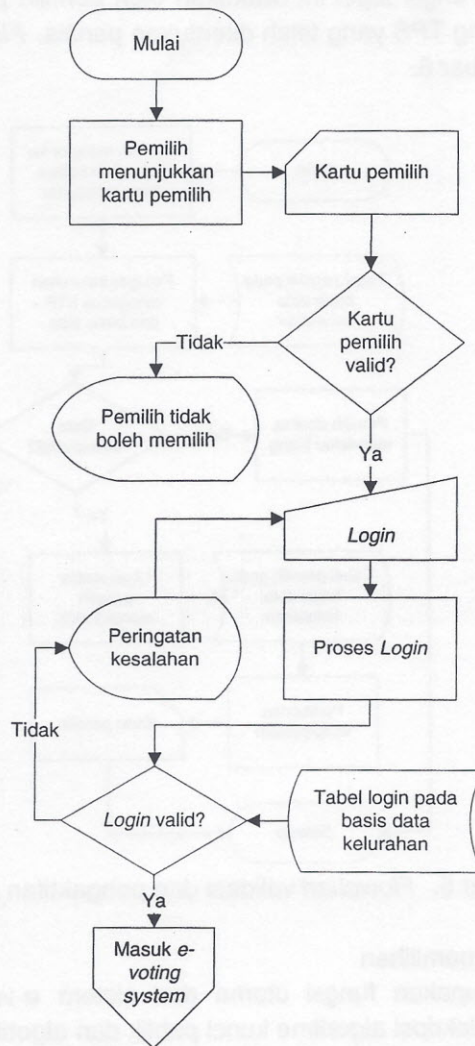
Mulai

Pemilih menunjukkan kartu pemilih

Kartu pemilih

Kartu pemilih valid?

Tidak

Pemilih tidak boleh memilih

Ya

Login

Peringatan kesalahan

Proses Login

Tidak

Login valid?

Tabel login pada basis data kelurahan

Ya

Masuk e-voting system